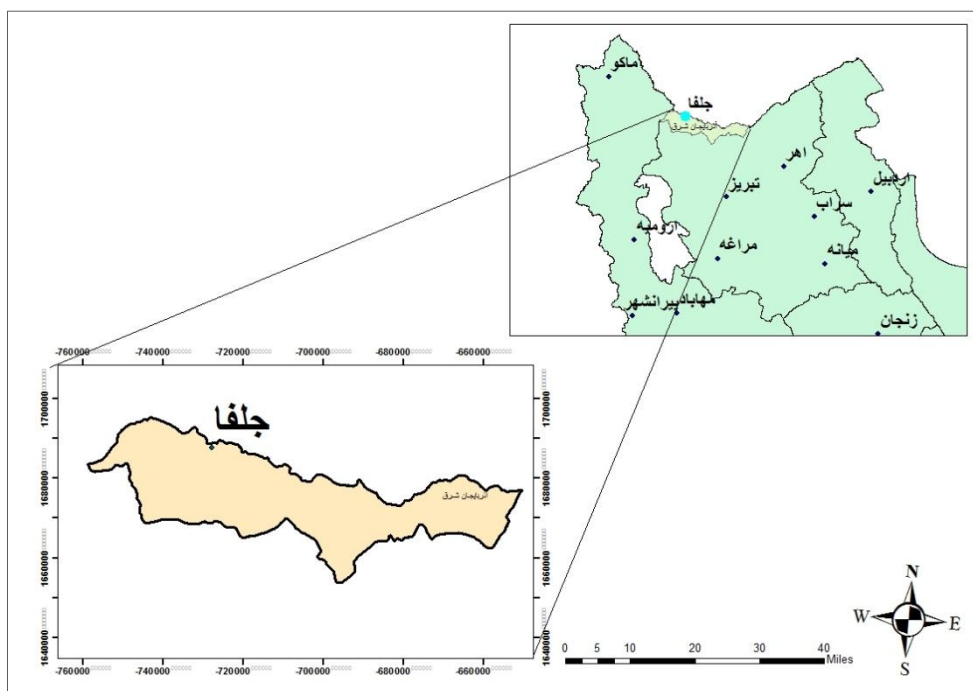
ماکو
جلفا
آذربایجان شرقی
اهر
اردبیل
تبریز
سراب
ارومیه
مراغه
میانه
مهاباد
پیرانشهر
زنجان

-760000 -740000 -720000 -700000 -680000 -660000

جلفا
آذربایجان شرقی

1700000
1680000
1660000
1640000

-760000 -740000 -720000 -700000 -680000 -660000

0 5 10 20 30 40
Miles

N
W E
S